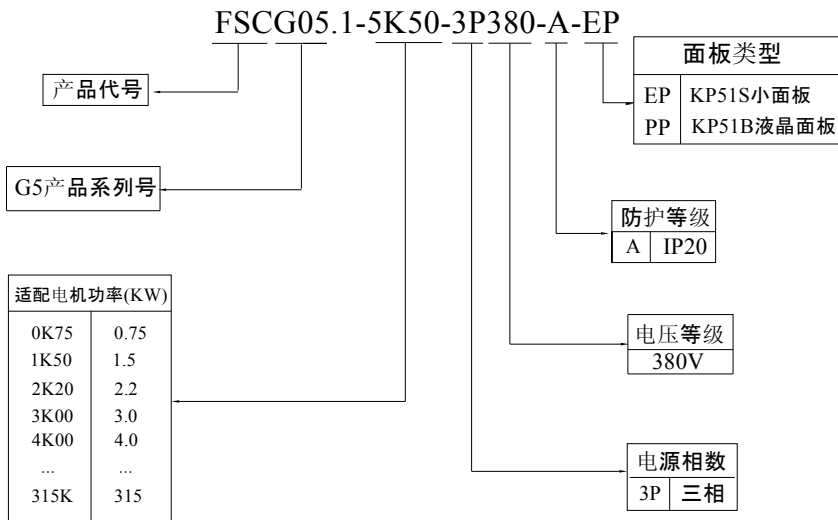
FSCG05.1-5K50-3P380-A-EP

产品代号

G5产品系列号

| 面板类型 | |
|---|---|
| EP | KP51S小面板 |
| PP | KP51B液晶面板 |

| 防护等级 | |
|---|---|
| A | IP20 |

| 电压等级 |
|---|
| 380V |

| 电源相数 | |
|---|---|
| 3P | 三相 |

| 适配电机功率(KW) | |
|---|---|
| 0K75 | 0.75 |
| 1K50 | 1.5 |
| 2K20 | 2.2 |
| 3K00 | 3.0 |
| 4K00 | 4.0 |
| ... | ... |
| 315K | 315 |